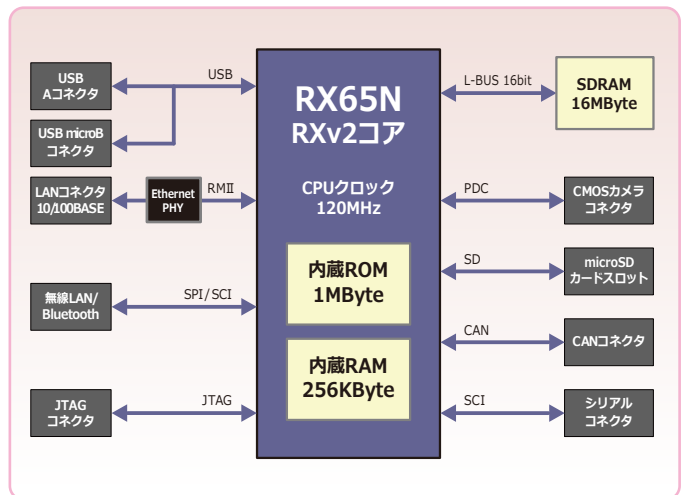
USB
Aコネクタ

USB microB
コネクタ

USB

LANコネクタ
10/100BASE

Ethernet
PHY

RMII

無線LAN/
Bluetooth

SPI/SCI

JTAG
コネクタ

JTAG

RX65N
RXv2コア

CPUクロック
120MHz

内蔵ROM
1MByte

内蔵RAM
256KByte

L-BUS 16bit

SDRAM
16MByte

PDC

CMOSカメラ
コネクタ

SD

microSD
カードスロット

CAN

CANコネクタ

SCI

シリアル
コネクタ